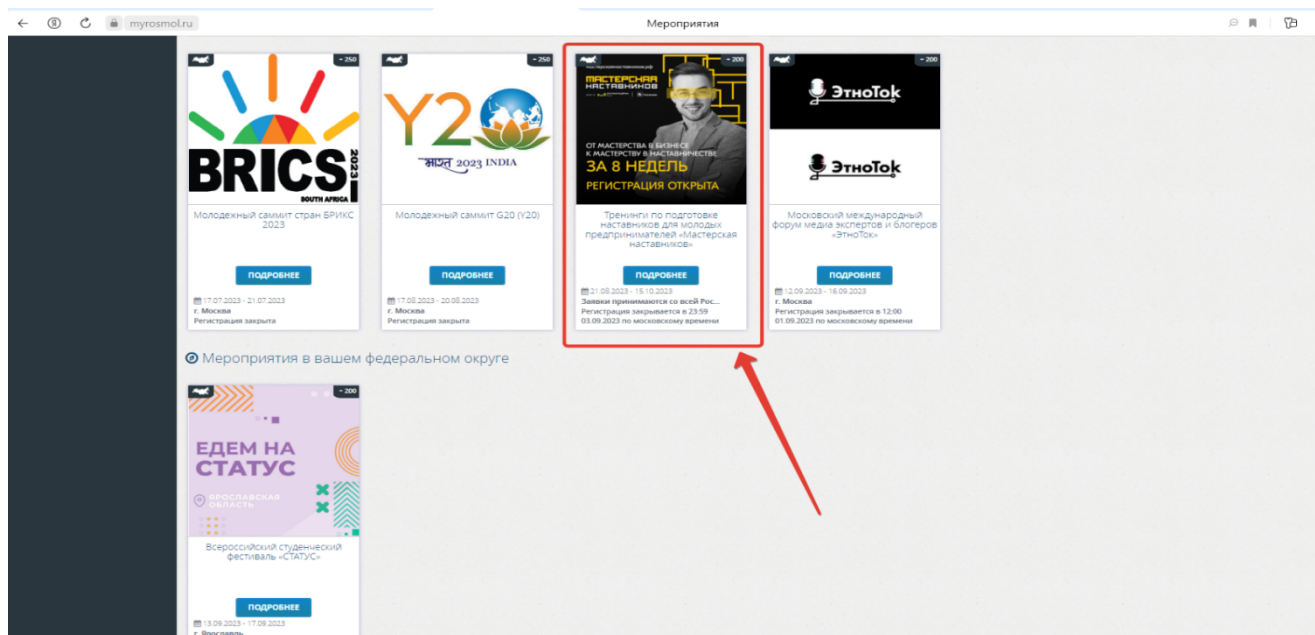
myrosmol.ru Мероприятия

+ 250
BRICS 2023 SOUTH AFRICA
Молодежный саммит стран БРИКС 2023
ПОДРОБНЕЕ
17.07.2023 - 21.07.2023
г. Москва
Регистрация закрыта

+ 250
Y20 भारत 2023 INDIA
Молодежный саммит G20 (Y20)
ПОДРОБНЕЕ
17.08.2023 - 20.08.2023
г. Москва
Регистрация закрыта

+ 200
МАСТЕРСКАЯ НАСТАВНИКОВ
ОТ МАСТЕРСТВА В БИЗНЕСЕ К МАСТЕРСТВУ В НАСТАВНИЧЕСТВЕ
ЗА 8 НЕДЕЛЬ
РЕГИСТРАЦИЯ ОТКРЫТА
Тренинги по подготовке наставников для молодых предпринимателей «Мастерская наставников»
ПОДРОБНЕЕ
21.08.2023 - 15.10.2023
Заявки принимаются со всей Рос...
Регистрация закрывается в 23:59 03.09.2023 по московскому времени

+ 200
ЭтноТок
ЭтноТок
Московский международный форум медиа экспертов и блогеров «ЭтноТок»
ПОДРОБНЕЕ
12.09.2023 - 16.09.2023
г. Москва
Регистрация закрывается в 12:00 01.09.2023 по московскому времени

Мероприятия в вашем федеральном округе

+ 200
ЕДЕМ НА СТАТУС
ЯРОСЛАВСКАЯ ОБЛАСТЬ
Всероссийский студенческий фестиваль «СТАТУС»
ПОДРОБНЕЕ
13.09.2023 - 17.09.2023
г. Ярославль